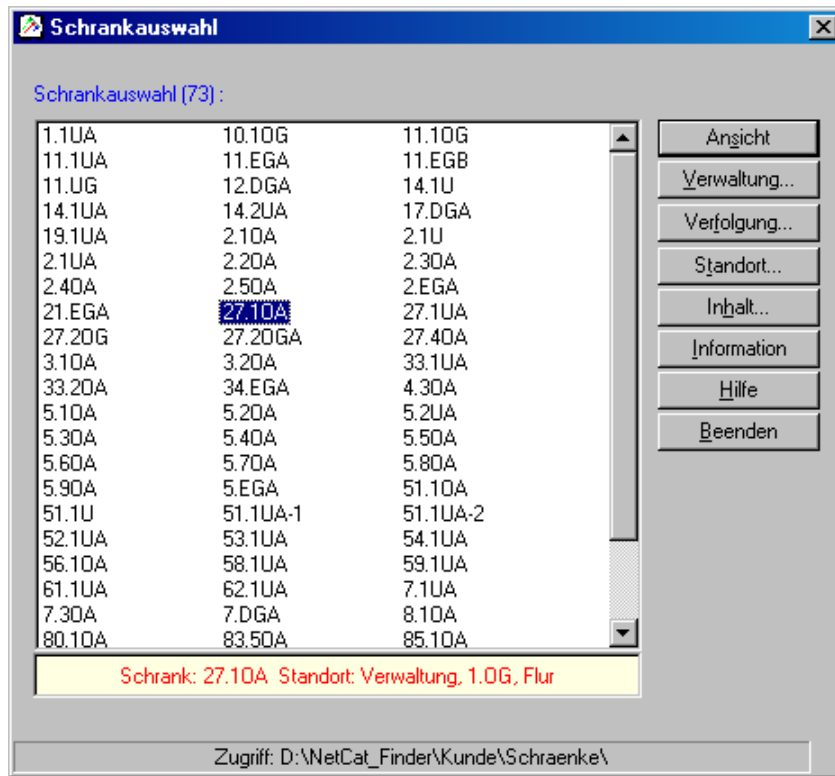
Schrankauswahl

Schrankauswahl (73) :

| | | |
|---|---|---|
| 1.1UA | 10.1OG | 11.1OG |
| 11.1UA | 11.EGA | 11.EGB |
| 11.UG | 12.DGA | 14.1U |
| 14.1UA | 14.2UA | 17.DGA |
| 19.1UA | 2.1OA | 2.1U |
| 2.1UA | 2.2OA | 2.3OA |
| 2.4OA | 2.5OA | 2.EGA |
| 21.EGA | 27.1OA | 27.1UA |
| 27.2OG | 27.2OGA | 27.4OA |
| 3.1OA | 3.2OA | 33.1UA |
| 33.2OA | 34.EGA | 4.3OA |
| 5.1OA | 5.2OA | 5.2UA |
| 5.3OA | 5.4OA | 5.5OA |
| 5.6OA | 5.7OA | 5.8OA |
| 5.9OA | 5.EGA | 51.1OA |
| 51.1U | 51.1UA-1 | 51.1UA-2 |
| 52.1UA | 53.1UA | 54.1UA |
| 56.1OA | 58.1UA | 59.1UA |
| 61.1UA | 62.1UA | 7.1UA |
| 7.3OA | 7.DGA | 8.1OA |
| 80.1OA | 83.5OA | 85.1OA |

Ansicht
Verwaltung...
Verfolgung...
Standort...
Inhalt...
Information
Hilfe
Beenden

Schrank: 27.1OA Standort: Verwaltung, 1.OG, Flur

Zugriff: D:\NetCat_Finder\Kunde\Schraenke\